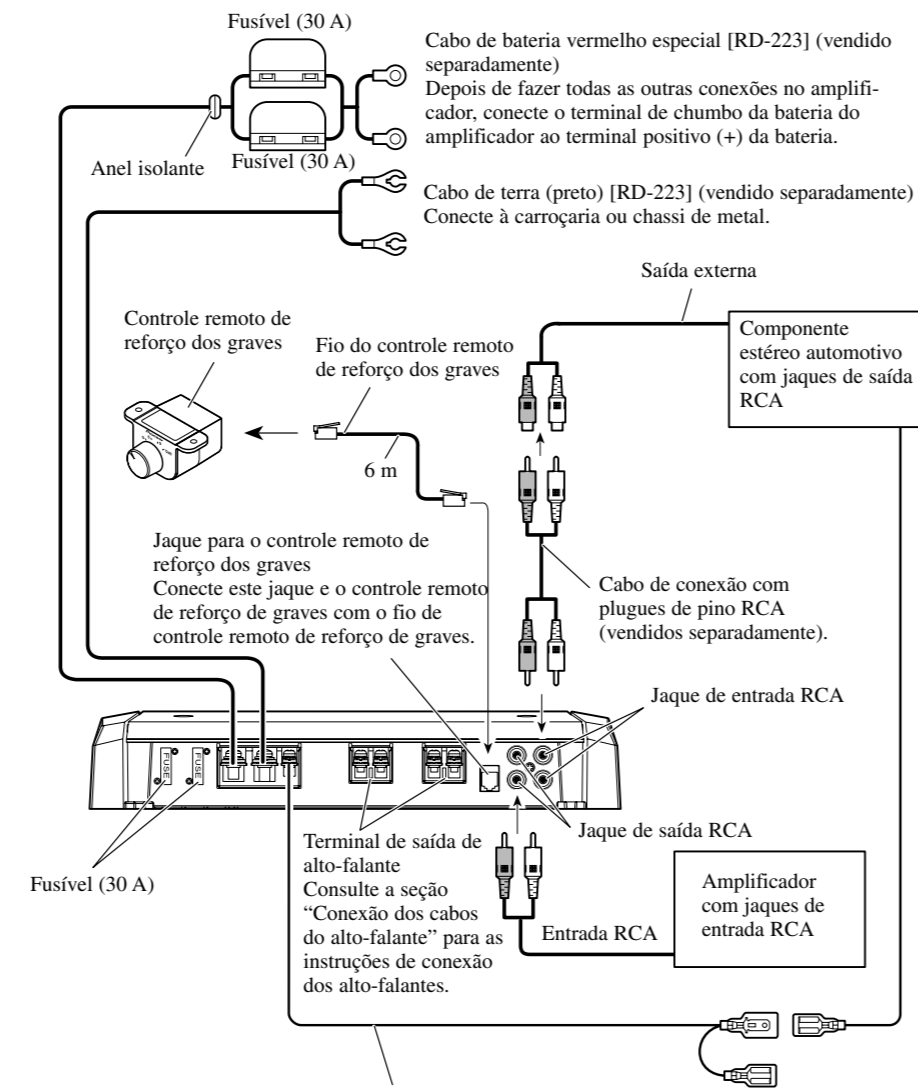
Fusível (30 A)

Cabo de bateria vermelho especial [RD-223] (vendido separadamente)
Depois de fazer todas as outras conexões no amplificador, conecte o terminal de chumbo da bateria do amplificador ao terminal positivo (+) da bateria.

Anel isolante

Fusível (30 A)

Cabo de terra (preto) [RD-223] (vendido separadamente)
Conecte à carroçaria ou chassi de metal.

Saída externa

Controle remoto de reforço dos graves

Fio do controle remoto de reforço dos graves

Componente estéreo automotivo com jaques de saída RCA

6 m

Jaque para o controle remoto de reforço dos graves
Conecte este jaque e o controle remoto de reforço de graves com o fio de controle remoto de reforço de graves.

Cabo de conexão com plugues de pino RCA (vendidos separadamente).

Jaque de entrada RCA

FUSE

FUSE

Jaque de saída RCA

Terminal de saída de alto-falante
Consulte a seção "Conexão dos cabos do alto-falante" para as instruções de conexão dos alto-falantes.

Fusível (30 A)

Amplificador com jaques de entrada RCA

Entrada RCA